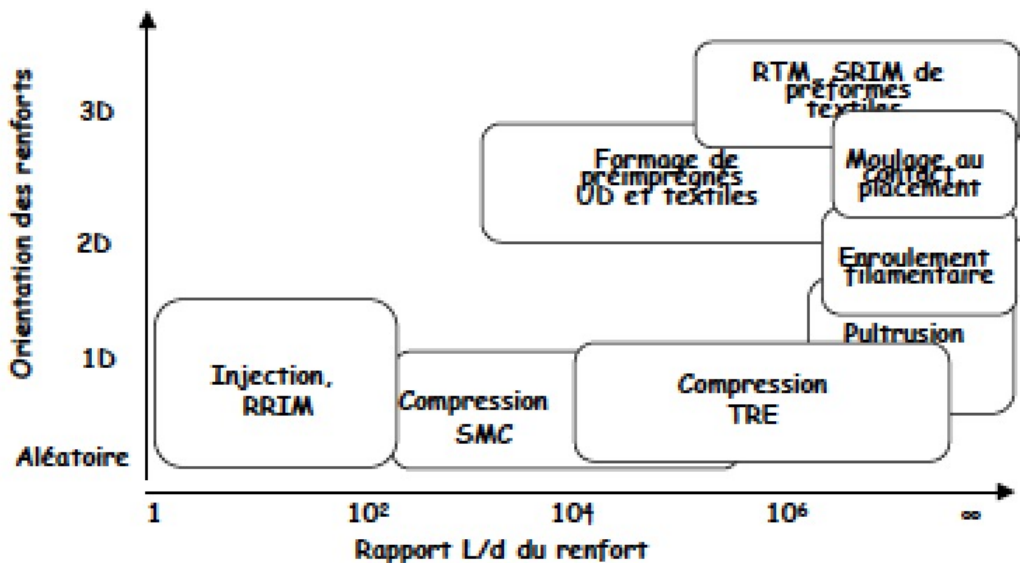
Orientation des renforts

3D

2D

1D

Aléatoire

RTM, SRIM de préformes textiles

Formage de préimprégnés UD et textiles

Moulage au contact placement

Enroulement filamentaire

Pultrusion

Injection, RRIM

Compression SMC

Compression TRE

1

$10^2$

$10^4$

$10^6$

$\infty$

Rapport L/d du renfort